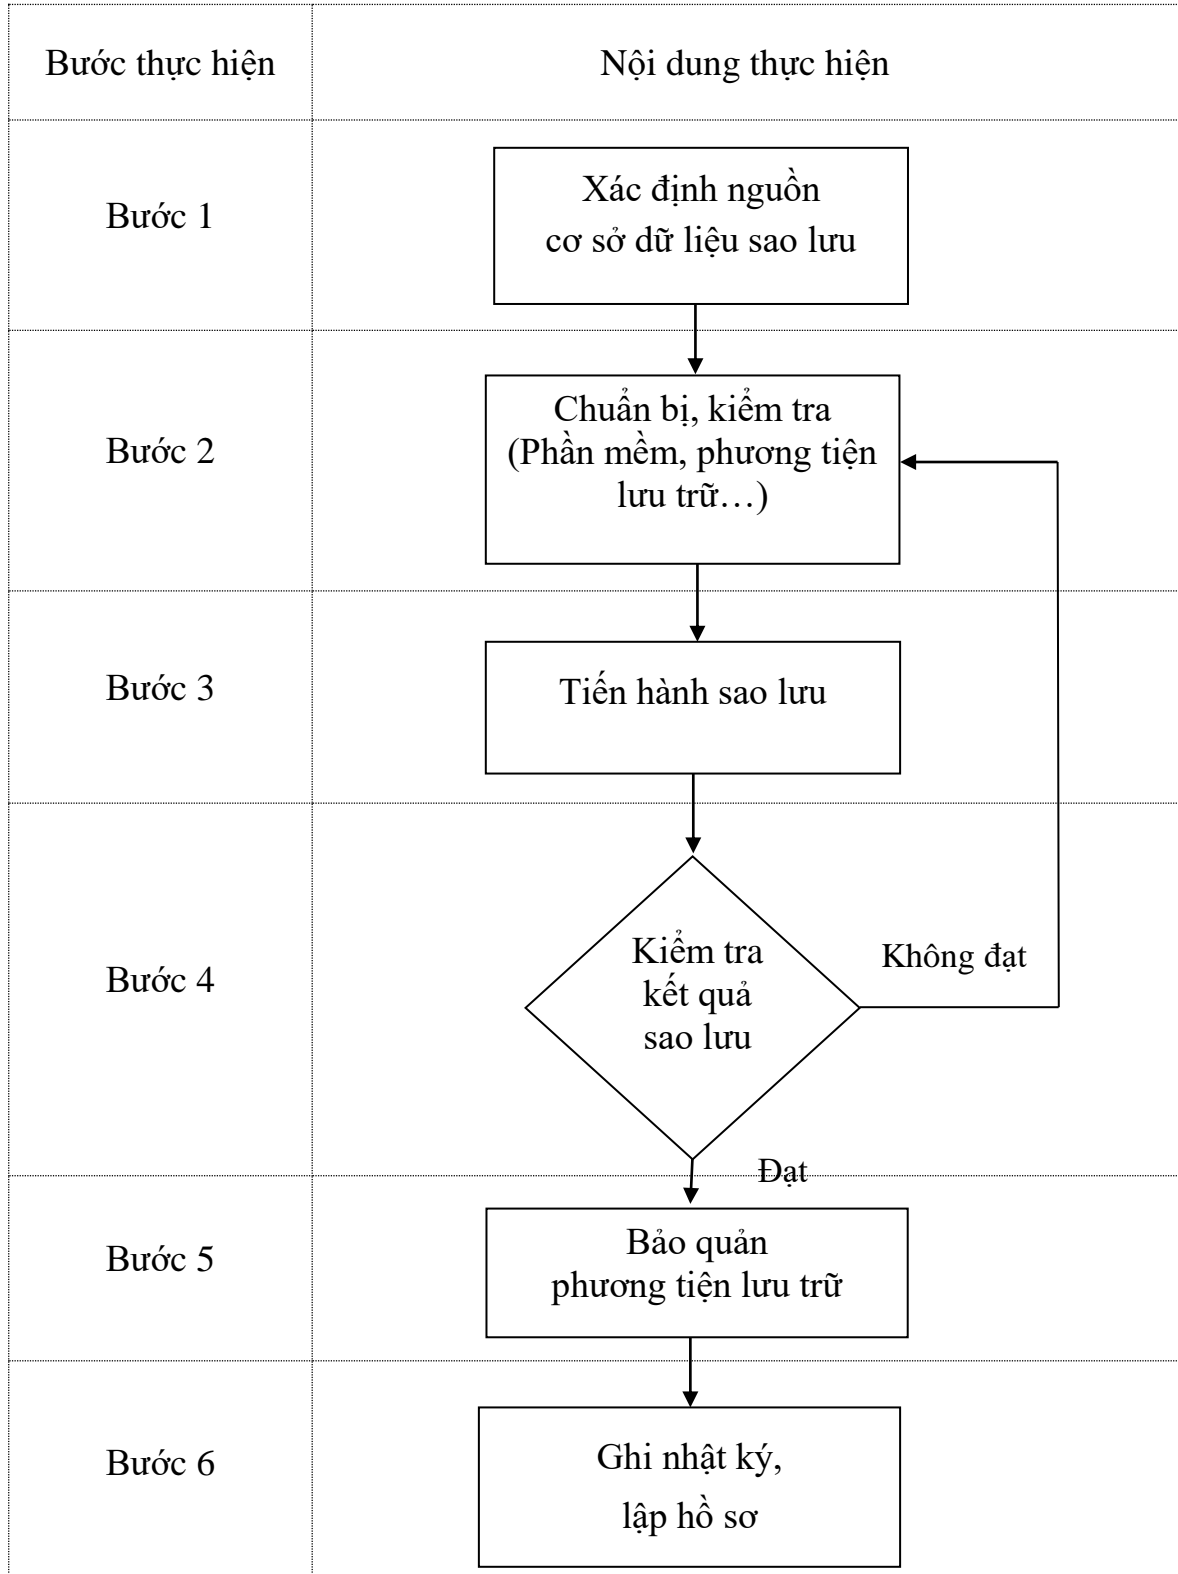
| Bước thực hiện | Nội dung thực hiện |
|---|---|
| Bước 1 | Xác định nguồn cơ sở dữ liệu sao lưu |
| Bước 2 | Chuẩn bị, kiểm tra (Phần mềm, phương tiện lưu trữ…) |
| Bước 3 | Tiến hành sao lưu |
| Bước 4 | Kiểm tra kết quả sao lưu — Không đạt — Đạt |
| Bước 5 | Bảo quản phương tiện lưu trữ |
| Bước 6 | Ghi nhật ký, lập hồ sơ |